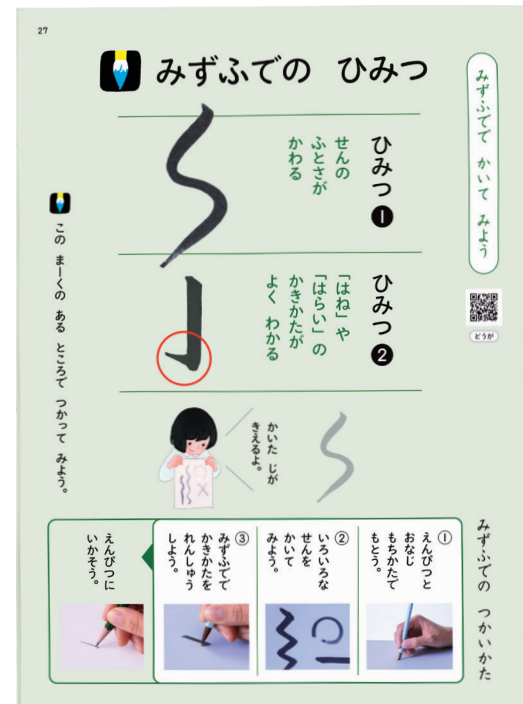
27

みずふでの　ひみつ

みずふでで　かいて　みよう

どうが

ひみつ ❶

せんの　ふとさが　かわる

ひみつ ❷

「はね」や　「はらい」の　かきかたが　よく　わかる

この　まーくの　ある　ところで　つかって　みよう。

かいた　じが　きえるよ。

みずふでの　つかいかた

① えんぴつと　おなじ　もちかたで　もとう。

② いろいろな　せんを　かいて　みよう。

③ みずふでで　かきかたを　れんしゅう　しよう。

えんぴつに　いかそう。